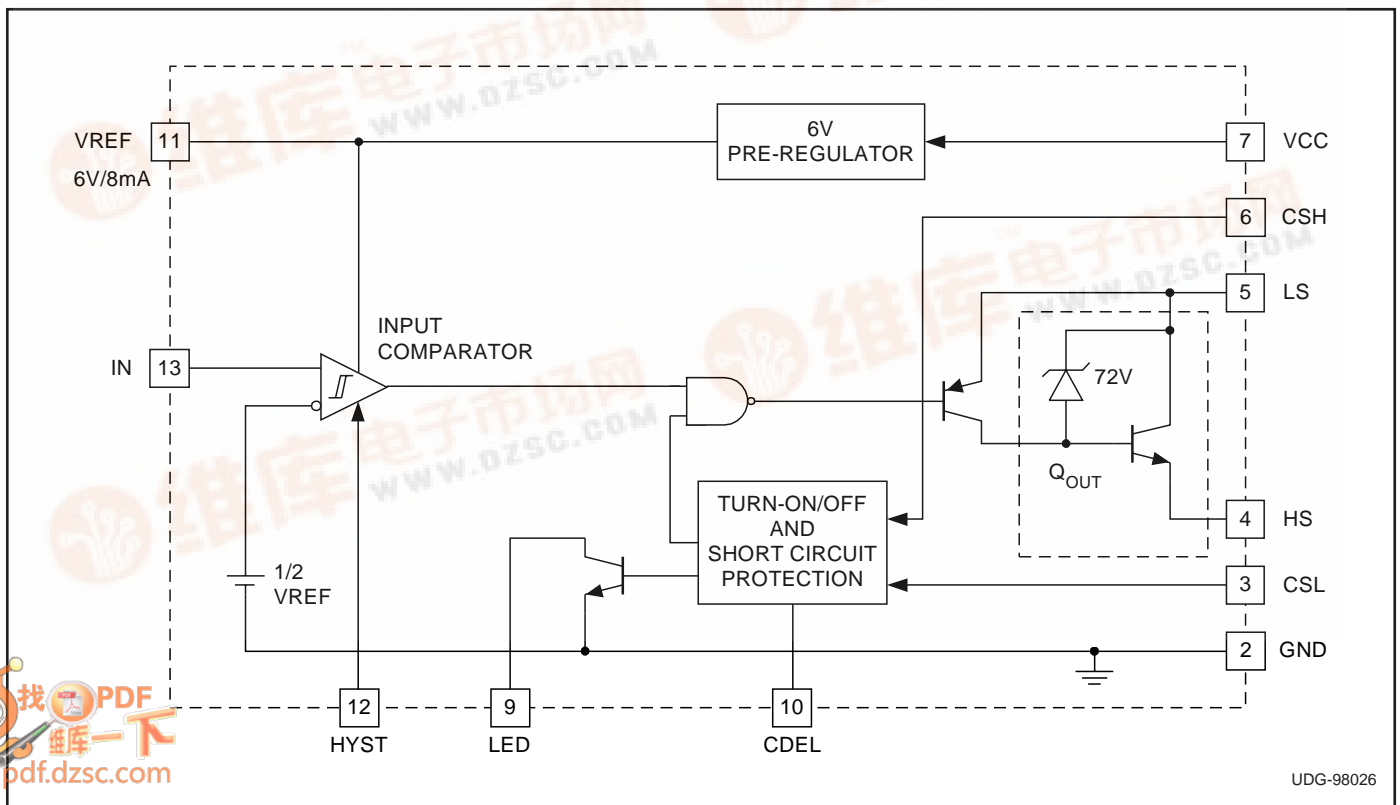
VREF 11
6V/8mA
6V
PRE-REGULATOR
7 VCC
6 CSH
5 LS
IN 13
INPUT
COMPARATOR
72V
$Q_{OUT}$
TURN-ON/OFF
AND
SHORT CIRCUIT
PROTECTION
4 HS
1/2
VREF
3 CSL
2 GND
12
HYST
9
LED
10
CDEL
UDG-98026
维库电子市场网
WWW.DZSC.COM
找PDF
维库一下
pdf.dzsc.com